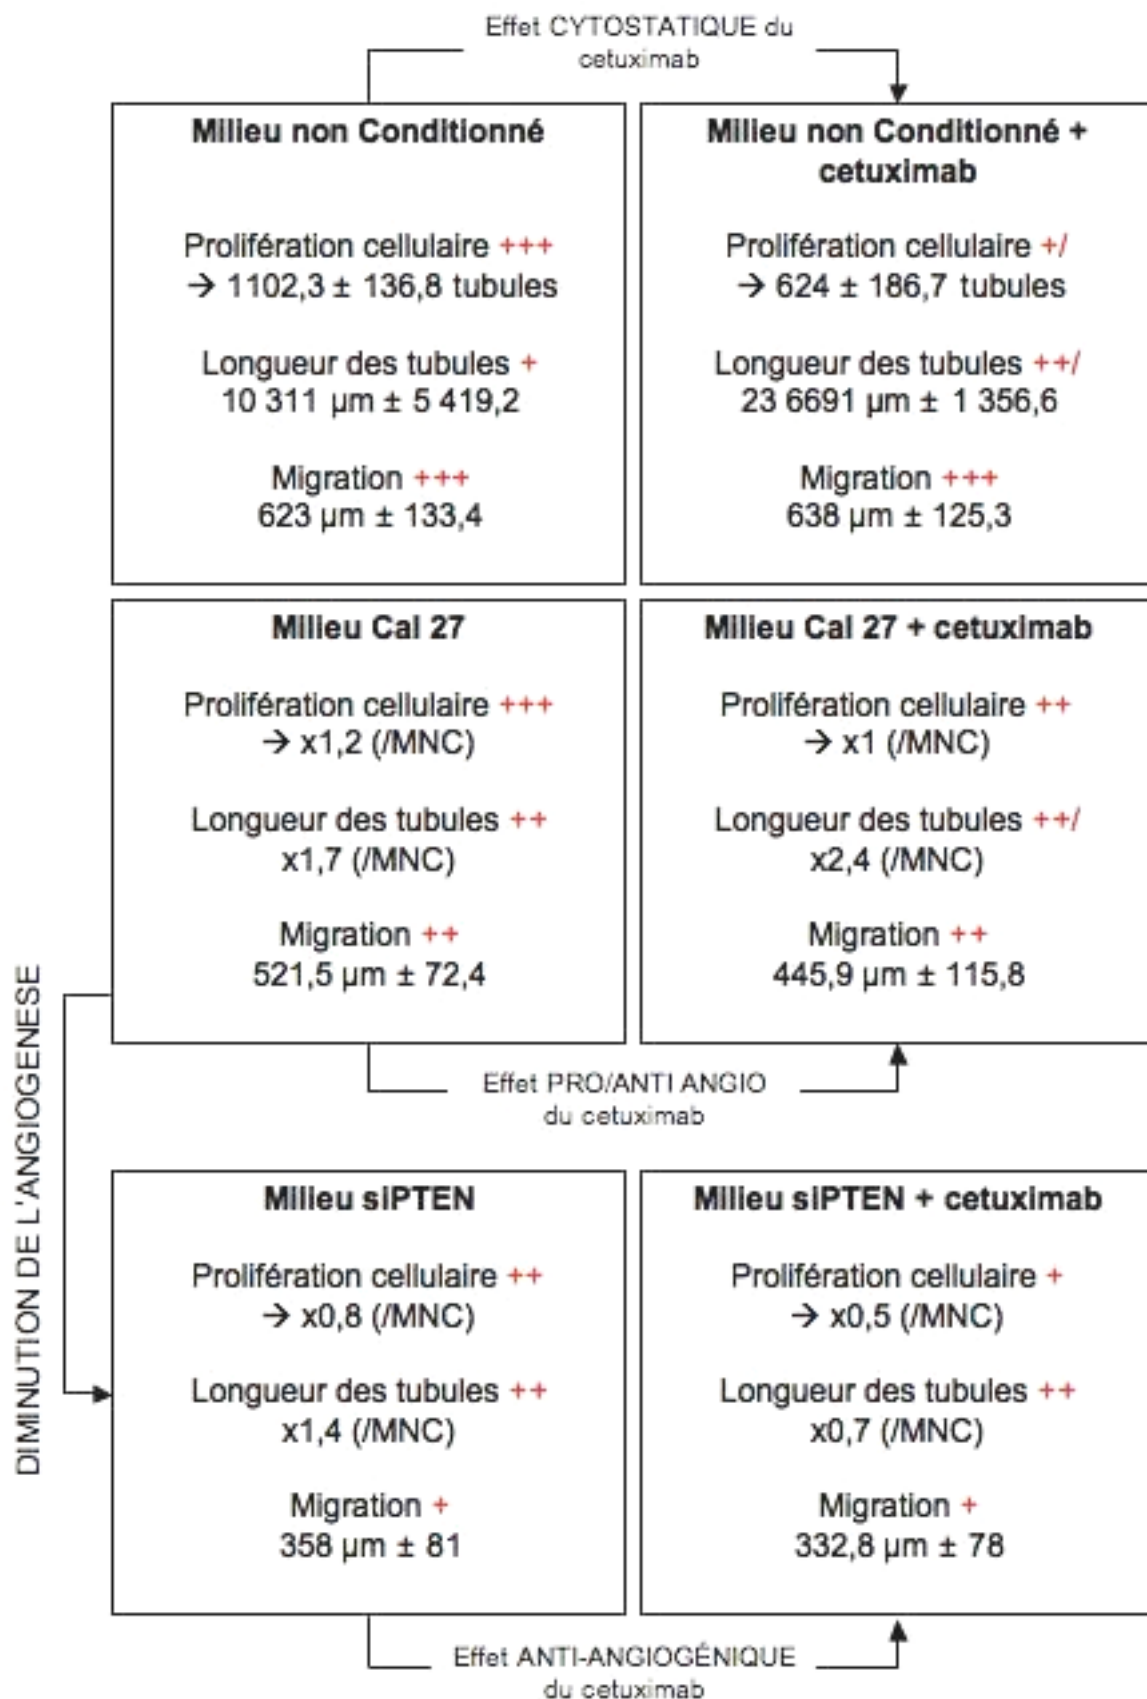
Effet CYTOSTATIQUE du cetuximab

**Milieu non Conditionné**

Prolifération cellulaire +++
→ 1102,3 ± 136,8 tubules

Longueur des tubules +
10 311 µm ± 5 419,2

Migration +++
623 µm ± 133,4

**Milieu non Conditionné + cetuximab**

Prolifération cellulaire +/
→ 624 ± 186,7 tubules

Longueur des tubules ++/
23 6691 µm ± 1 356,6

Migration +++
638 µm ± 125,3

**Milieu Cal 27**

Prolifération cellulaire +++
→ x1,2 (/MNC)

Longueur des tubules ++
x1,7 (/MNC)

Migration ++
521,5 µm ± 72,4

**Milieu Cal 27 + cetuximab**

Prolifération cellulaire ++
→ x1 (/MNC)

Longueur des tubules ++/
x2,4 (/MNC)

Migration ++
445,9 µm ± 115,8

Effet PRO/ANTI ANGIO du cetuximab

DIMINUTION DE L'ANGIOGENESE

**Milieu siPTEN**

Prolifération cellulaire ++
→ x0,8 (/MNC)

Longueur des tubules ++
x1,4 (/MNC)

Migration +
358 µm ± 81

**Milieu siPTEN + cetuximab**

Prolifération cellulaire +
→ x0,5 (/MNC)

Longueur des tubules ++
x0,7 (/MNC)

Migration +
332,8 µm ± 78

Effet ANTI-ANGIOGÉNIQUE du cetuximab